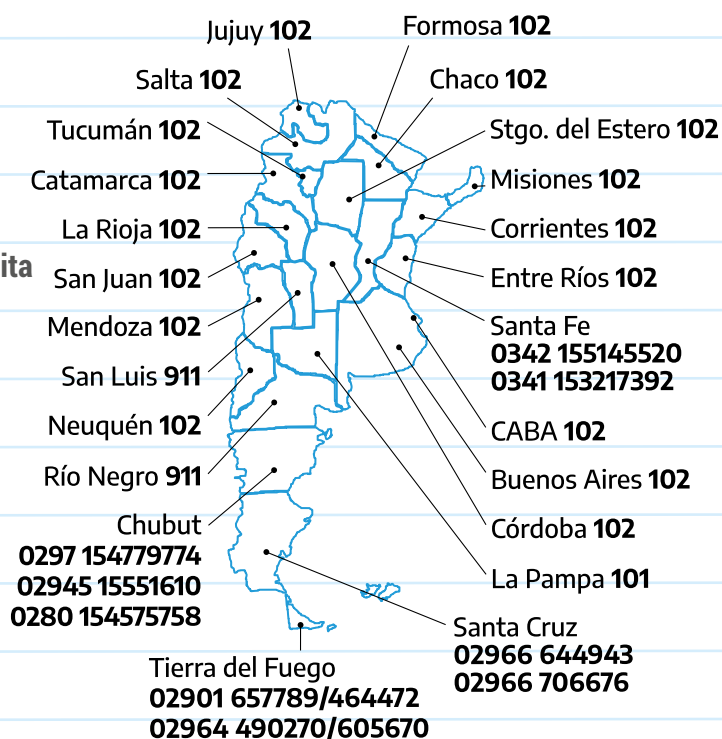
Jujuy **102**
Formosa **102**
Salta **102**
Chaco **102**
Tucumán **102**
Stgo. del Estero **102**
Catamarca **102**
Misiones **102**
ita
La Rioja **102**
Corrientes **102**
San Juan **102**
Entre Ríos **102**
Mendoza **102**
Santa Fe
**0342 155145520**
**0341 153217392**
San Luis **911**
Neuquén **102**
CABA **102**
Río Negro **911**
Buenos Aires **102**
Chubut
**0297 154779774**
**02945 15551610**
**0280 154575758**
Córdoba **102**
La Pampa **101**
Santa Cruz
**02966 644943**
**02966 706676**
Tierra del Fuego
**02901 657789/464472**
**02964 490270/605670**